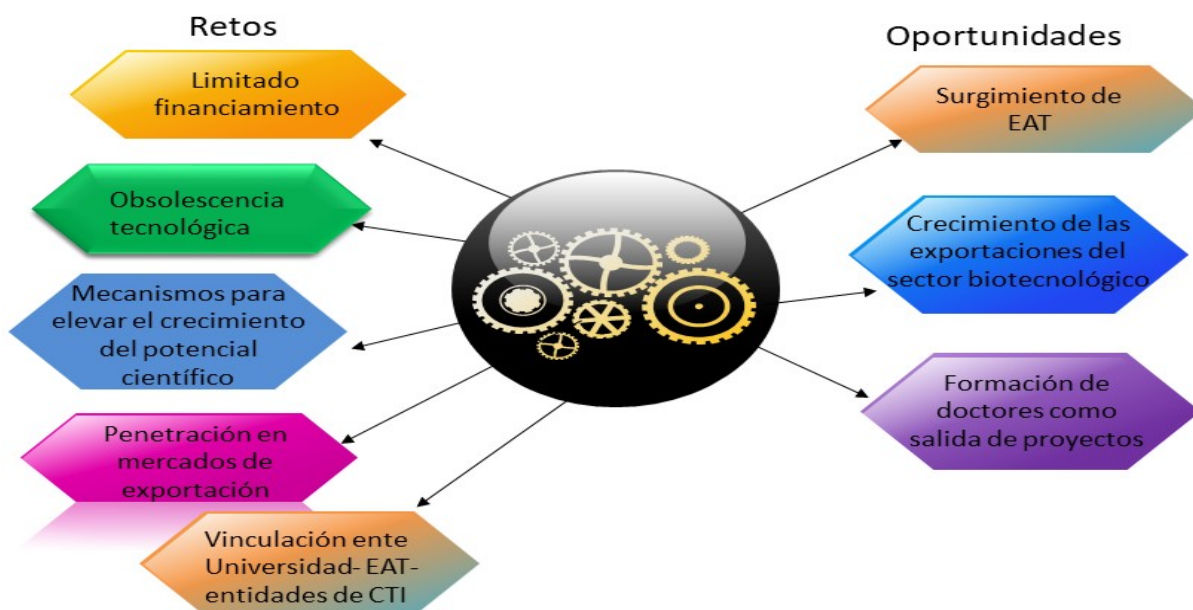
Retos

Limitado financiamiento

Obsolescencia tecnológica

Mecanismos para elevar el crecimiento del potencial científico

Penetración en mercados de exportación

Vinculación ente Universidad- EAT- entidades de CTI

Oportunidades

Surgimiento de EAT

Crecimiento de las exportaciones del sector biotecnológico

Formación de doctores como salida de proyectos